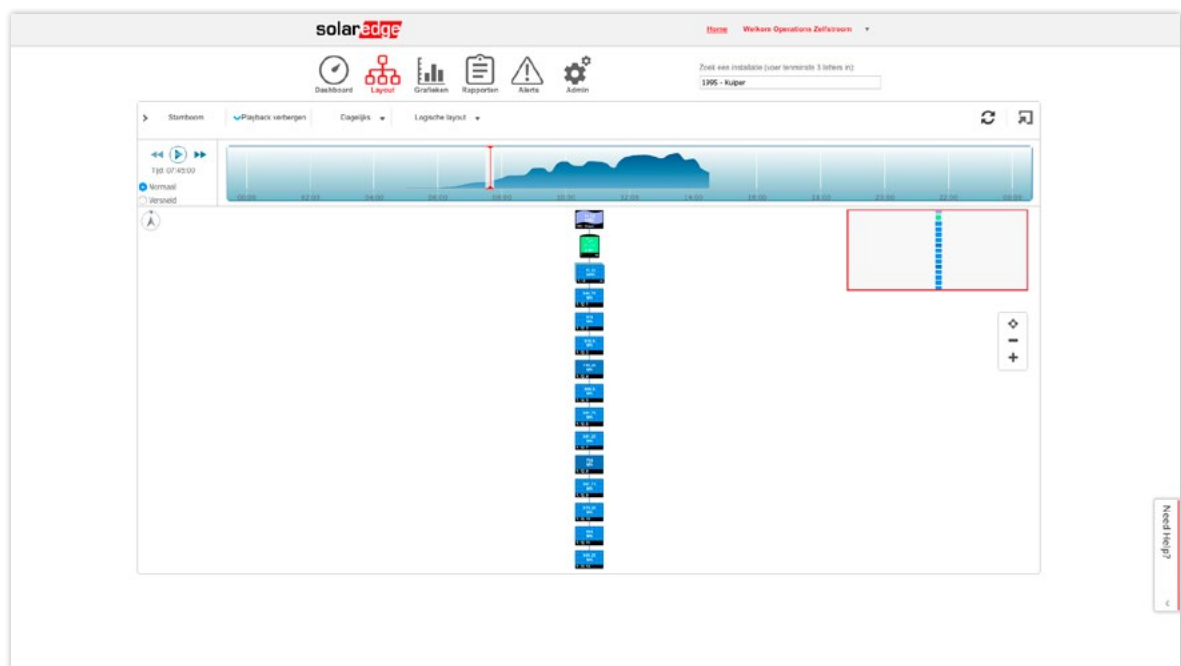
solaredge

Home Welkom Operations Zelfstroom ▾

Dashboard Layout Grafieken Rapporten Alerts Admin

Zoek een installatie (voer tenminste 3 letters in)

1995 - Kuiper

> Stamboom ✓Playback verbergen Dagelijks ▾ Logische layout ▾

Tijd: 07:45:00

Normaal

Versneld

00:00 02:00 04:00 06:00 08:00 10:00 12:00 14:00 16:00 18:00 20:00 22:00 00:00

Need Help?